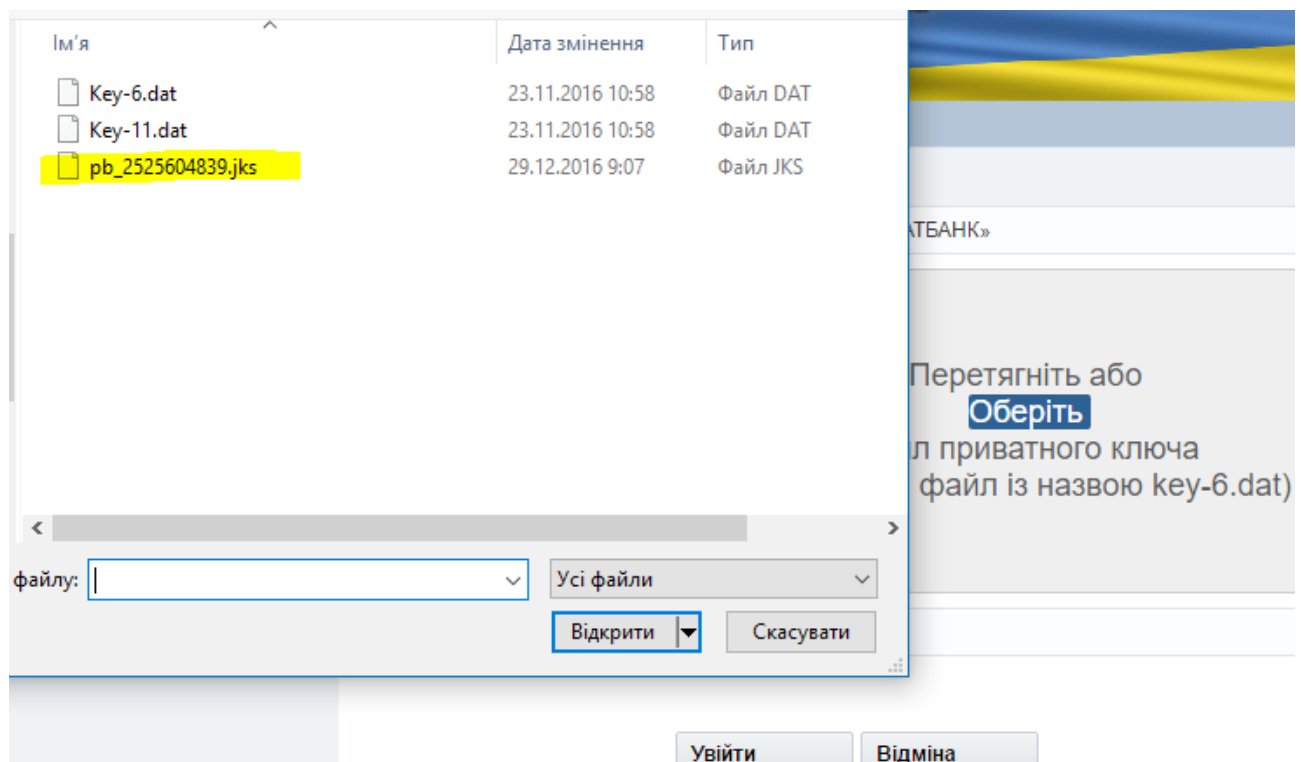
| Ім'я | Дата змінення | Тип |
|---|---|---|
| Key-6.dat | 23.11.2016 10:58 | Файл DAT |
| Key-11.dat | 23.11.2016 10:58 | Файл DAT |
| pb_2525604839.jks | 29.12.2016 9:07 | Файл JKS |

АТБАНК»

Перетягніть або
Оберіть
л приватного ключа
файл із назвою key-6.dat)

файлу:

Усі файли

Відкрити

Скасувати

Увійти

Відміна